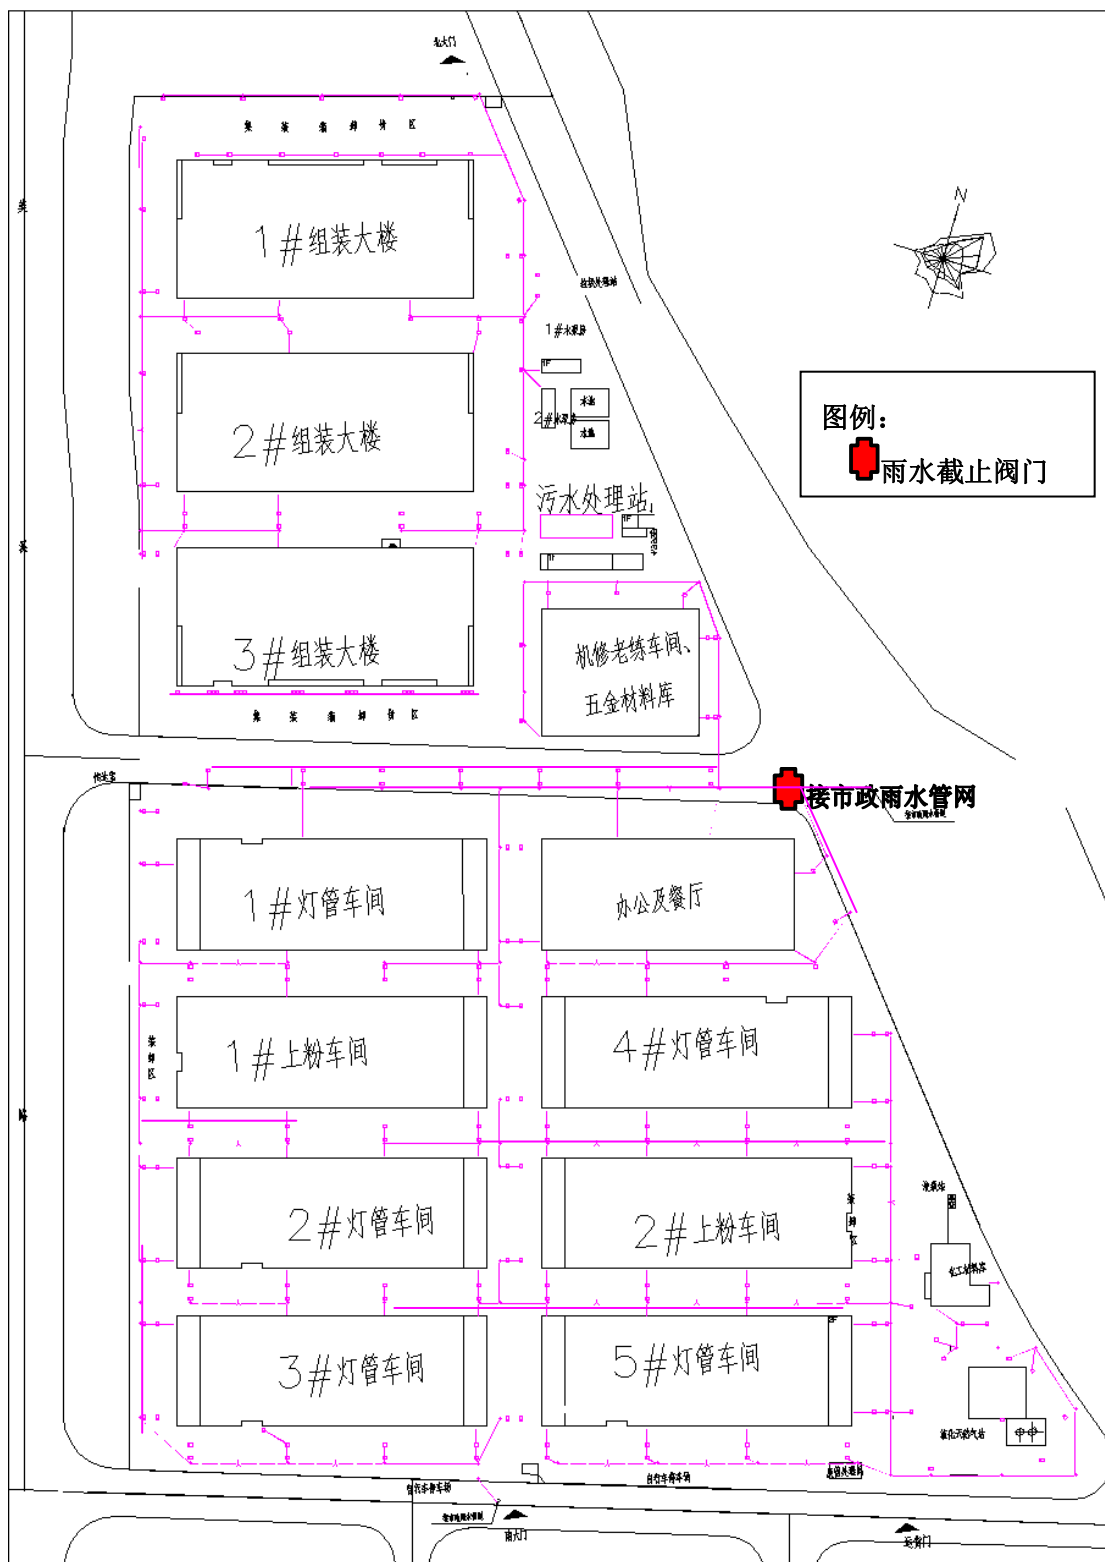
北大门

集 装 箱 堆 放 区

1#组装大楼

2#组装大楼

3#组装大楼

集 装 箱 堆 放 区

1#水泵房

2#水泵房

污水处理站

机修老练车间、五金材料库

N

图例：

雨水截止阀门

接市政雨水管网

1#灯管车间

办公及餐厅

1#上粉车间

4#灯管车间

2#灯管车间

2#上粉车间

3#灯管车间

5#灯管车间

南大门

东大门